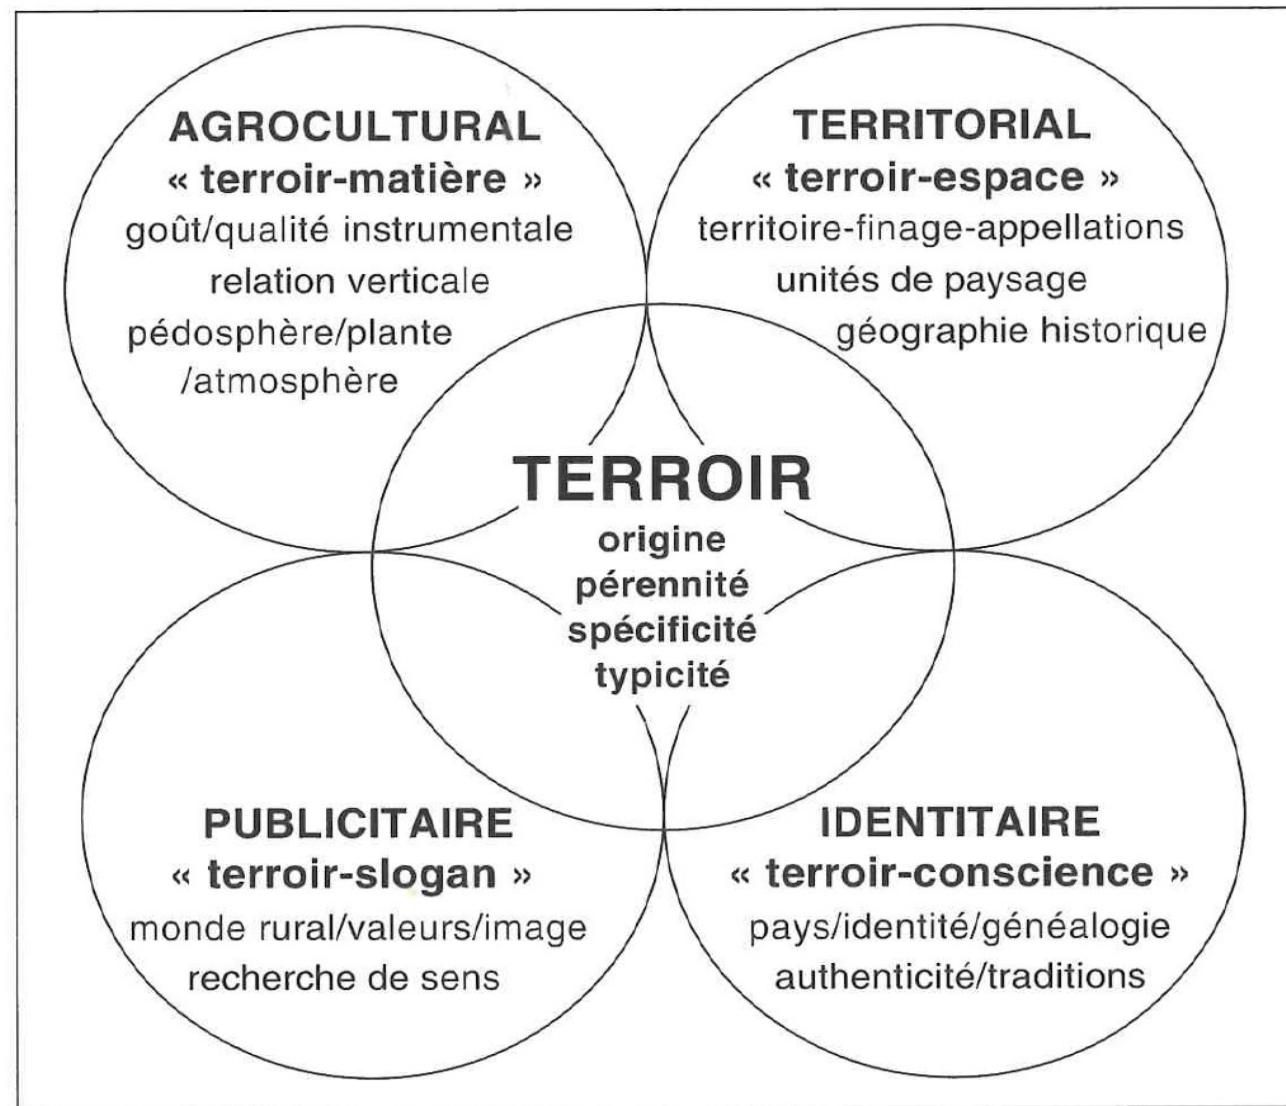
AGROCULTURAL
« terroir-matière »
goût/qualité instrumentale
relation verticale
pédosphère/plante
/atmosphère

TERRITORIAL
« terroir-espace »
territoire-finage-appellations
unités de paysage
géographie historique

TERROIR
origine
pérennité
spécificité
typicité

PUBLICITAIRE
« terroir-slogan »
monde rural/valeurs/image
recherche de sens

IDENTITAIRE
« terroir-conscience »
pays/identité/généalogie
authenticité/traditions